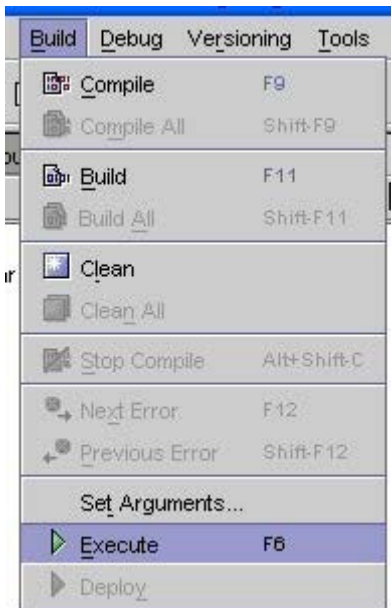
Build Debug Versioning Tools

Compile F9
Compile All Shift-F9
Build F11
Build All Shift-F11
Clean
Clean All
Stop Compile Alt+Shift-C
Next Error F12
Previous Error Shift-F12
Set Arguments...
Execute F6
Deploy